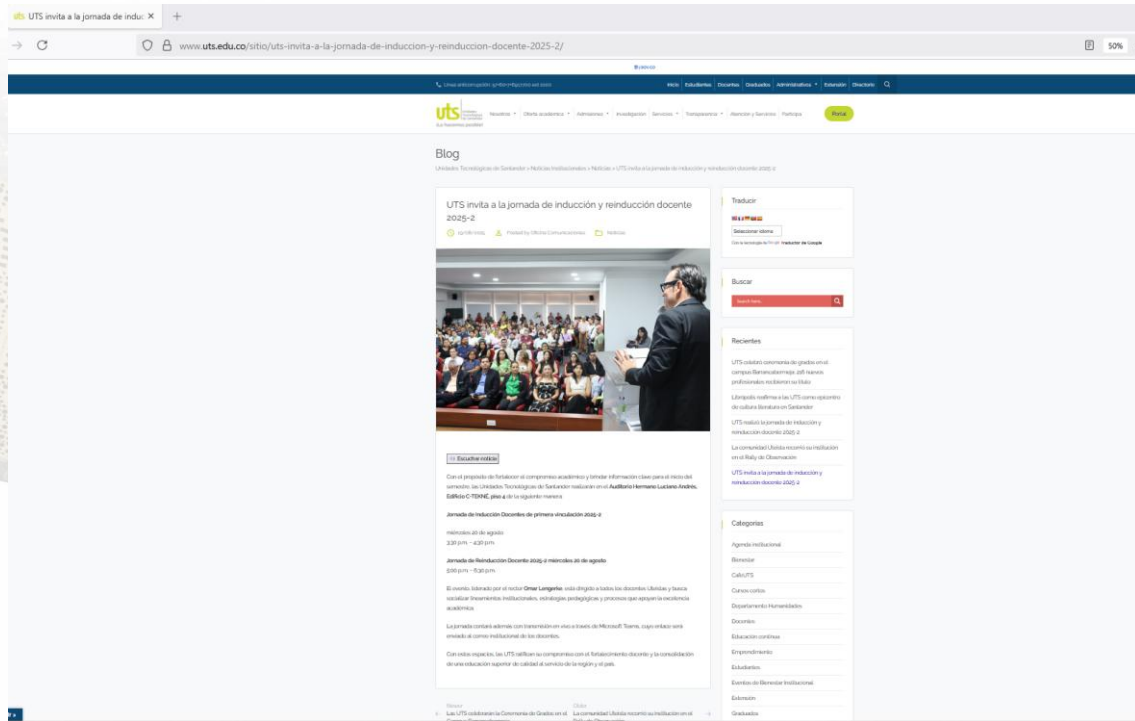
UTS invita a la jornada de induc ×

www.uts.edu.co/sitio/uts-invita-a-la-jornada-de-induccion-y-reinduccion-docente-2025-2/

50%

Inicio Estudiantes Docentes Graduados Administrativos Extensión Directorio

uts

Nosotros Oferta académica Admisiones Investigación Servicios Transparencia Atención y Servicios Participa Portal

Blog

Unidades Tecnológicas de Santander » Noticias Institucionales » Noticias » UTS invita a la jornada de inducción y reinducción docente 2025-2

UTS invita a la jornada de inducción y reinducción docente 2025-2

Posted by Oficina Comunicaciones Noticias

Escuchar noticia

Con el propósito de fortalecer el compromiso académico y brindar información clave para el inicio del semestre, las Unidades Tecnológicas de Santander realizarán en el Auditorio Hermano Luciano Andrés, Edificio C-TEKNE, piso 4 de la siguiente manera:

Jornada de Inducción Docentes de primera vinculación 2025-2

miércoles 20 de agosto
3:30 p.m. - 4:30 p.m.

Jornada de Reinducción Docente 2025-2 miércoles 20 de agosto
5:00 p.m. - 6:30 p.m.

El evento, liderado por el rector Omar Lengerke, está dirigido a todos los docentes Uteístas y busca socializar lineamientos institucionales, estrategias pedagógicas y procesos que apoyen la excelencia académica.

La jornada contará además con transmisión en vivo a través de Microsoft Teams, cuyo enlace será enviado al correo institucional de los docentes.

Con estos espacios, las UTS ratifican su compromiso con el fortalecimiento docente y la consolidación de una educación superior de calidad al servicio de la región y el país.

Traducir

Seleccionar idioma

Con la tecnología de Google Traductor de Google

Buscar

Search here...

Recientes

UTS celebró ceremonia de grados en el campus Barrancabermeja: 218 nuevos profesionales recibieron su título

Libripolis reafirma a las UTS como epicentro de cultura literaria en Santander

UTS realizó la jornada de inducción y reinducción docente 2025-2

La comunidad Uteísta recorrió su institución en el Rally de Observación

UTS invita a la jornada de inducción y reinducción docente 2025-2

Categorias

Agenda institucional
Bienestar
CafeUTS
Cursos cortos
Departamento Humanidades
Docentes
Educación continua
Emprendimiento
Estudiantes
Eventos de Bienestar Institucional
Extensión
Graduados

Las UTS celebrarán la Ceremonia de Grados en el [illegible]

La comunidad Uteísta recorrió su institución en el Rally de Observación